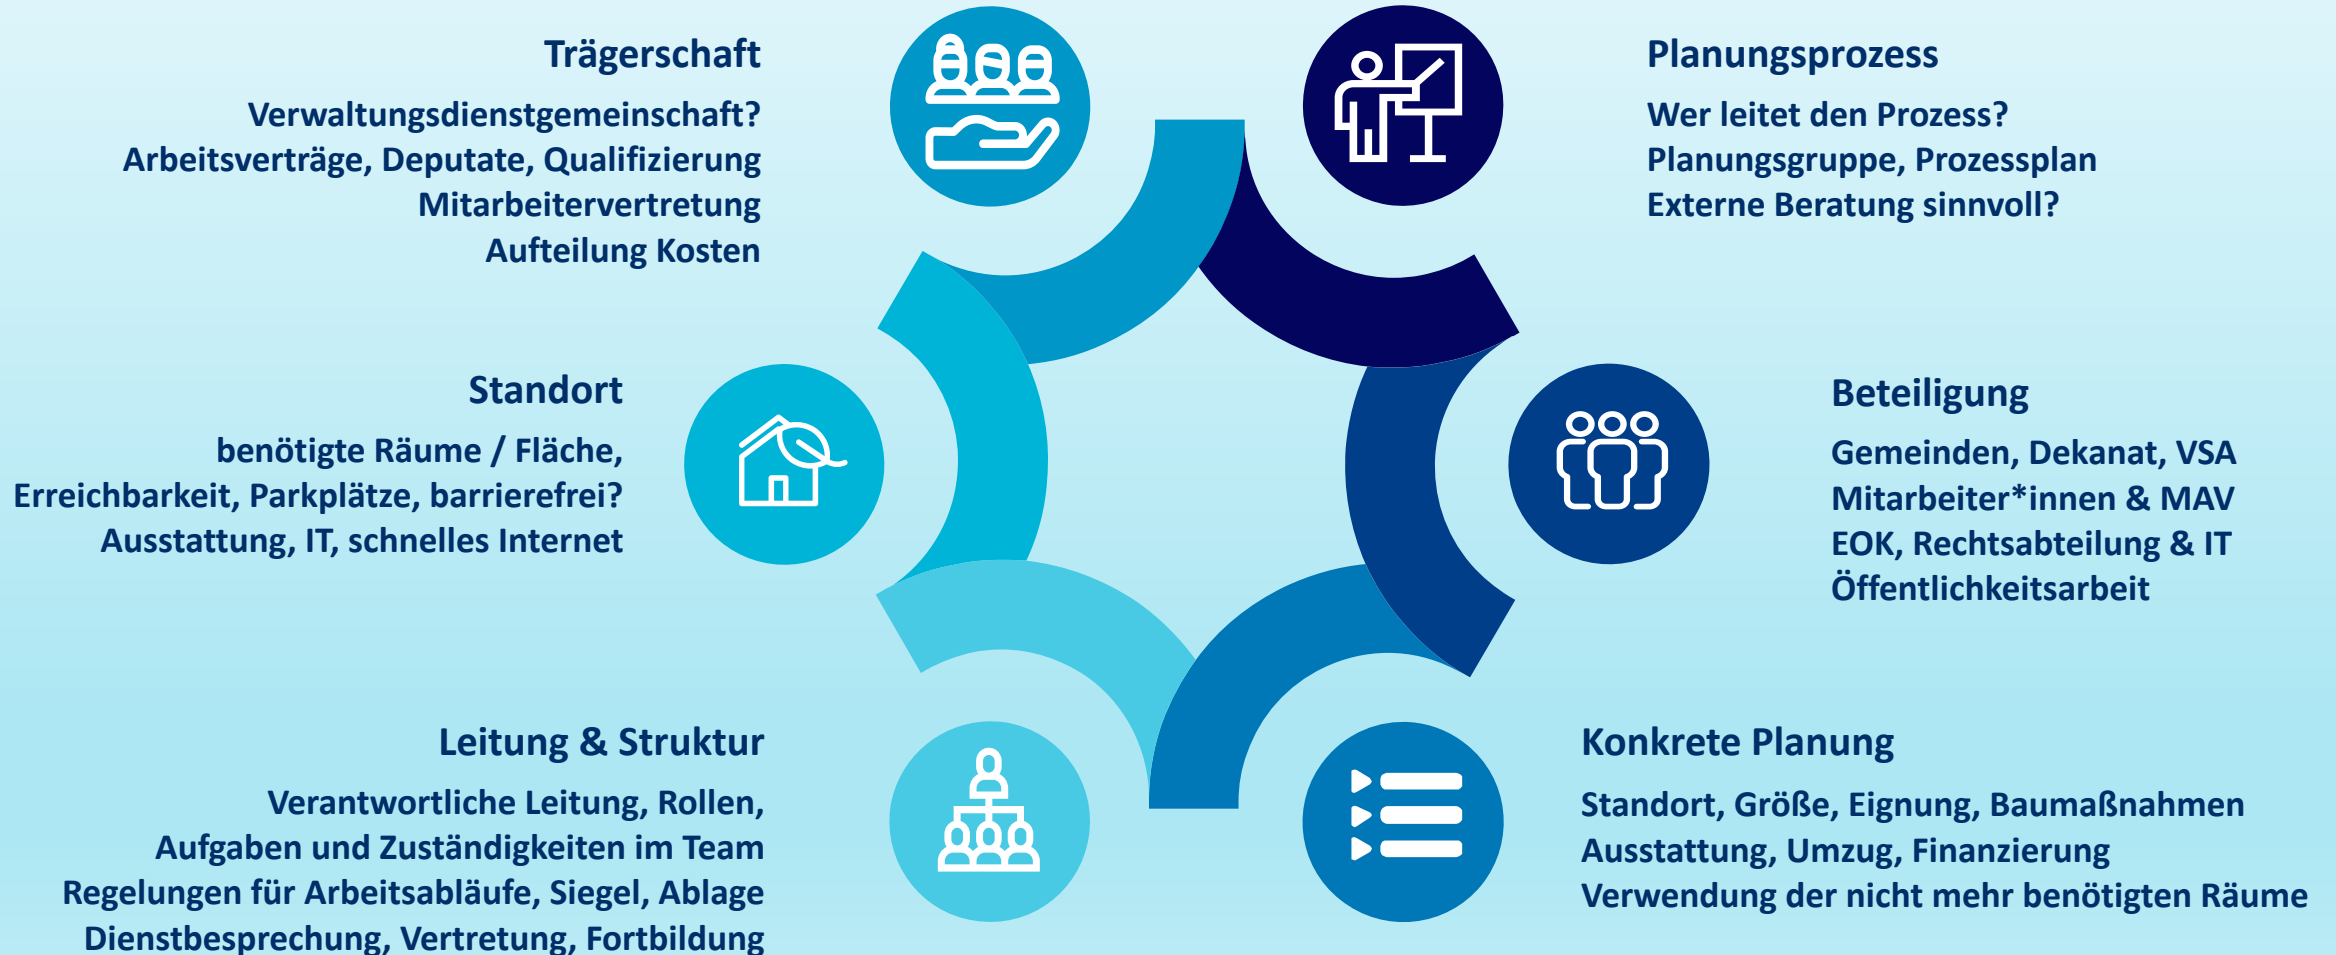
Trägerschaft

Verwaltungsdienstgemeinschaft?
Arbeitsverträge, Deputate, Qualifizierung
Mitarbeitervertretung
Aufteilung Kosten

Planungsprozess

Wer leitet den Prozess?
Planungsgruppe, Prozessplan
Externe Beratung sinnvoll?

Standort

benötigte Räume / Fläche,
Erreichbarkeit, Parkplätze, barrierefrei?
Ausstattung, IT, schnelles Internet

Beteiligung

Gemeinden, Dekanat, VSA
Mitarbeiter*innen & MAV
EOK, Rechtsabteilung & IT
Öffentlichkeitsarbeit

Leitung & Struktur

Verantwortliche Leitung, Rollen,
Aufgaben und Zuständigkeiten im Team
Regelungen für Arbeitsabläufe, Siegel, Ablage
Dienstbesprechung, Vertretung, Fortbildung

Konkrete Planung

Standort, Größe, Eignung, Baumaßnahmen
Ausstattung, Umzug, Finanzierung
Verwendung der nicht mehr benötigten Räume